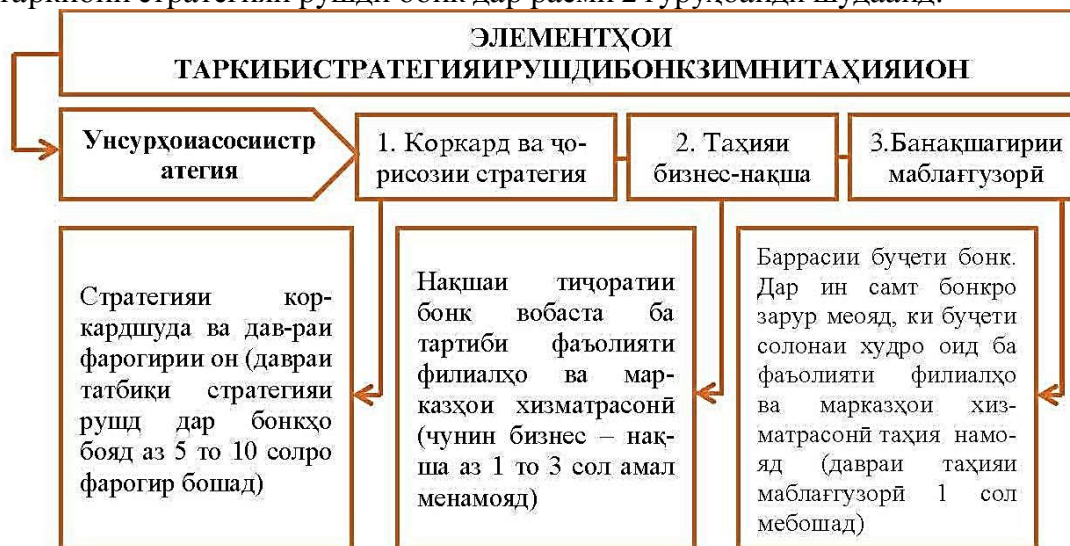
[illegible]

ЭЛЕМЕНТҲОИ ТАРКИБИСТРАТЕГИЯИРУШДИБОНКЗИМНИТАҲИЯИОН

Унсурҳоиасосиистр атегия

1. Коркард ва ҷорисозии стратегия

2. Таҳияи бизнес-нақша

3.Банақшагирии маблағгузорӣ

Стратегияи коркардшуда ва дав-раи фарогирии он (давраи татбиқи стратегияи рушд дар бонкҳо бояд аз 5 то 10 солро фарогир бошад)

Нақшаи тиҷоратии бонк вобаста ба тартиби фаъолияти филиалҳо ва марказҳои хизматрасонӣ (чунин бизнес – нақша аз 1 то 3 сол амал менамояд)

Баррасии буҷети бонк. Дар ин самт бонкро зарур меояд, ки буҷети солонаи худро оид ба фаъолияти филиалҳо ва марказҳои хизматрасонӣ таҳия намояд (давраи таҳияи маблағгузорӣ 1 сол мебошад)